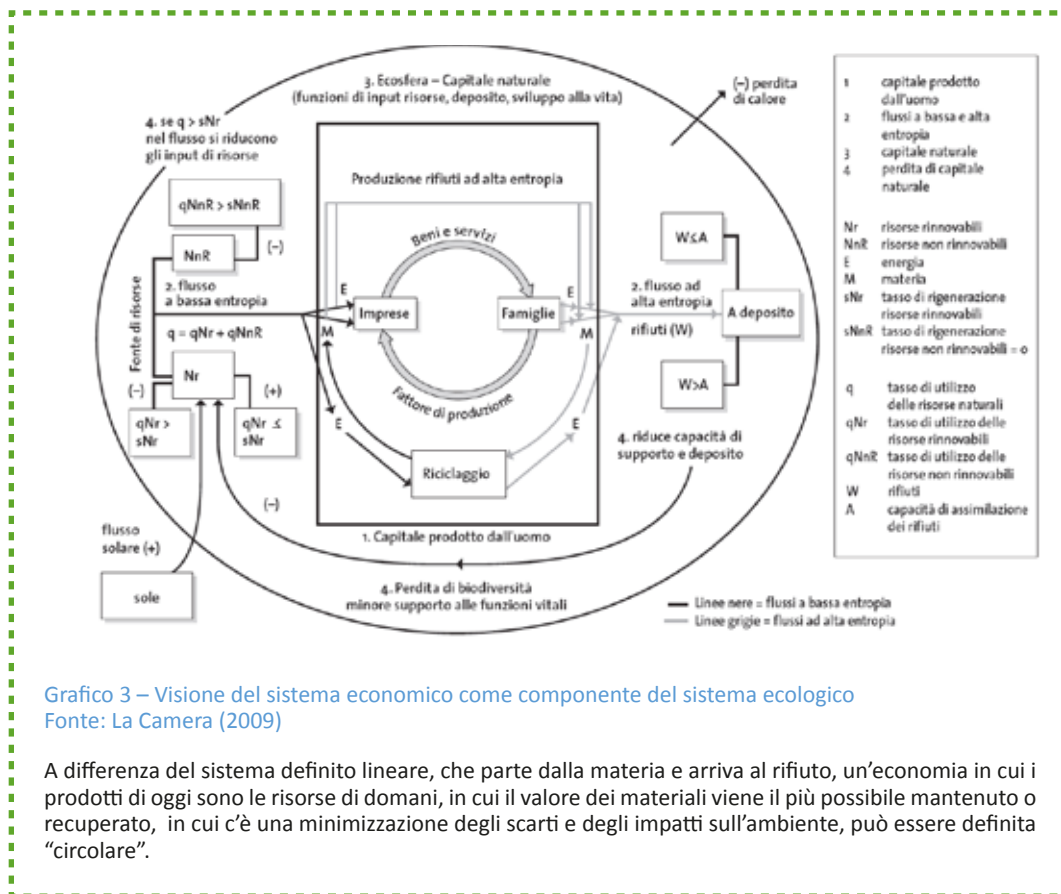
3. Ecosfera – Capitale naturale
(funzioni di input risorse, deposito, sviluppo alla vita)

(–) perdita di calore

4. se q > sNr nel flusso si riducono gli input di risorse

Produzione rifiuti ad alta entropia

qNnR > sNnR

NnR

(–)

Fonte di risorse

2. flusso a bassa entropia

q = qNr + qNnR

Beni e servizi

E

Imprese

Famiglie

E

M

M

Fattore di produzione

2. flusso ad alta entropia

rifiuti (W)

W≤A

A deposito

W>A

Nr

(–)

(+)

qNr > sNr

qNr ≤ sNr

E

E

Riciclaggio

4. riduce capacità di supporto e deposito

(–)

flusso solare (+)

1. Capitale prodotto dall'uomo

sole

4. Perdita di biodiversità minore supporto alle funzioni vitali

Linee nere = flussi a bassa entropia
Linee grigie = flussi ad alta entropia

| | |
|---|---|
| 1 | capitale prodotto dall'uomo |
| 2 | flussi a bassa e alta entropia |
| 3 | capitale naturale |
| 4 | perdita di capitale naturale |
| Nr | risorse rinnovabili |
| NnR | risorse non rinnovabili |
| E | energia |
| M | materia |
| sNr | tasso di rigenerazione risorse rinnovabili |
| sNnR | tasso di rigenerazione risorse non rinnovabili = 0 |
| q | tasso di utilizzo delle risorse naturali |
| qNr | tasso di utilizzo delle risorse rinnovabili |
| qNnR | tasso di utilizzo delle risorse non rinnovabili |
| W | rifiuti |
| A | capacità di assimilazione dei rifiuti |

Grafico 3 – Visione del sistema economico come componente del sistema ecologico
Fonte: La Camera (2009)

A differenza del sistema definito lineare, che parte dalla materia e arriva al rifiuto, un'economia in cui i prodotti di oggi sono le risorse di domani, in cui il valore dei materiali viene il più possibile mantenuto o recuperato, in cui c'è una minimizzazione degli scarti e degli impatti sull'ambiente, può essere definita "circolare".